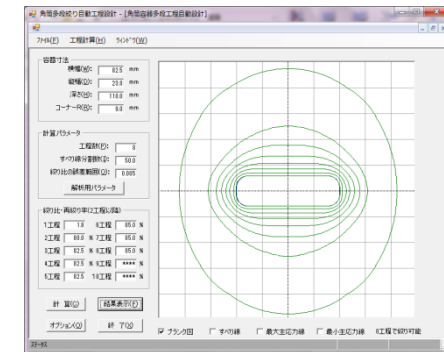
角筒多段絞り自動工程設計 - [角筒容器多段工程自動設計]

ファイル(F)　工程計算(M)　ウィンドウ(W)

容器寸法
横幅(W): 62.5 mm
縦幅(D): 20.0 mm
深さ(H): 110.0 mm
コーナーR(R): 9.0 mm

計算パラメータ
工程数(P): 8
すべり線分割数(N): 50.0
絞り比の誤差範囲(E): 0.005
解析用パラメータ

絞り比・再絞り率(工程別指定)
1工程 1.0 6工程 65.0 %
2工程 80.0 % 7工程 65.0 %
3工程 82.5 % 8工程 65.0 %
4工程 82.5 % 9工程 **** %
5工程 82.5 % 10工程 **** %

計 算(C)　結果表示(V)

オプション(O)　終 了(X)

☑ ブランク図　☐ すべり線　☐ 最大主応力線　☐ 最小主応力線　8工程で絞り可能

ステータス